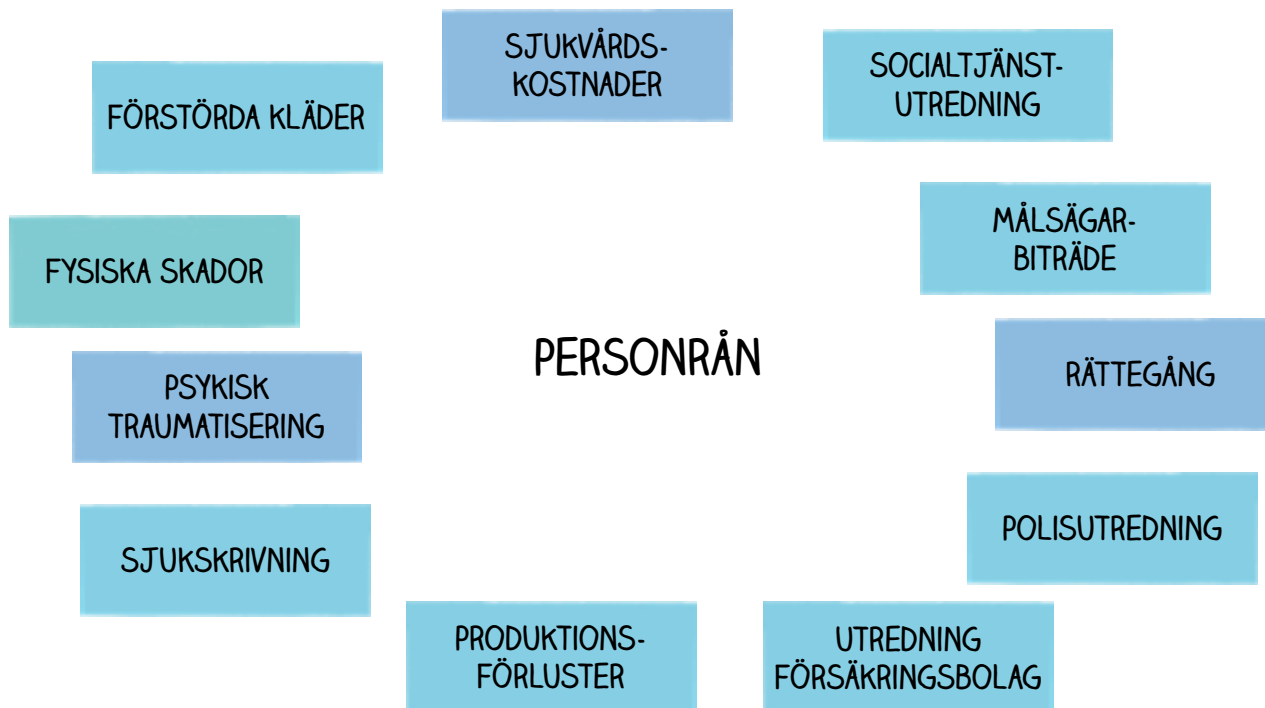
SJUKVÅRDS-KOSTNADER

SOCIALTJÄNST-UTREDNING

FÖRSTÖRDA KLÄDER

MÅLSÄGAR-BITRÄDE

FYSISKA SKADOR

PERSONRÅN

RÄTTEGÅNG

PSYKISK TRAUMATISERING

POLISUTREDNING

SJUKSKRIVNING

PRODUKTIONS-FÖRLUSTER

UTREDNING FÖRSÄKRINGSBOLAG